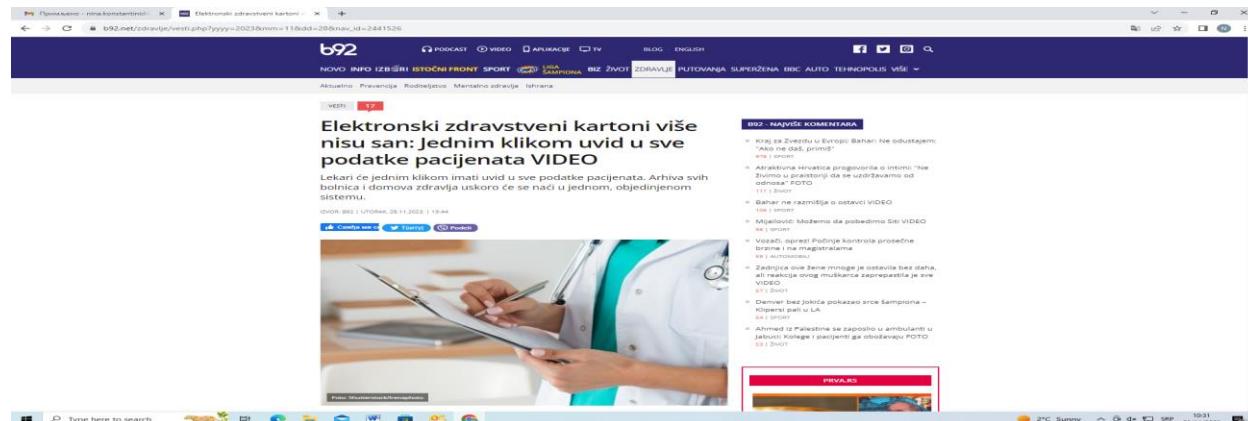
Примљено - nina.konstantinovi... ×
Elektronski zdravstveni kartoni ×
+

b92.net/zdravlje/vesti.php?yyyy=2023&mm=11&dd=28&nav_id=2441526

b92
PODCAST VIDEO APLIKACIJE TV BLOG ENGLISH

NOVO INFO IZBORI ISTOČNI FRONT SPORT LIGA ŠAMPIONA BIZ ŽIVOT ZDRAVLJE PUTOVANJA SUPERŽENA BBC AUTO TEHNOPOLIS VIŠE

Aktuelno Prevencija Roditeljstvo Mentalno zdravlje Ishrana

VESTI 17

Elektronski zdravstveni kartoni više nisu san: Jednim klikom uvid u sve podatke pacijenata VIDEO

Lekari će jednim klikom imati uvid u sve podatke pacijenata. Arhiva svih bolnica i domova zdravlja uskoro će se naći u jednom, objedinjenom sistemu.

IZVOR: B92 | UTORAK, 28.11.2023. | 13:44

Sviđa mi se Tvitni Podeli

Foto: Shutterstock/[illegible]

B92 - NAJVIŠE KOMENTARA

Kraj za Zvezdu u Evropi; Bahar: Ne odustajem; "Ako ne daš, primiš"
678 | SPORT

Atraktivna Hrvatica progovorila o intimi: "Ne živimo u praistoriji da se uzdržavamo od odnosa" FOTO
111 | ŽIVOT

Bahar ne razmišlja o ostavci VIDEO
106 | SPORT

Mijailović: Možemo da pobedimo Siti VIDEO
96 | SPORT

Vozači, oprez! Počinje kontrola prosečne brzine i na magistralama
69 | AUTOMOBILI

Zadnjica ove žene mnoge je ostavila bez daha, ali reakcija ovog muškarca zaprepastila je sve VIDEO
67 | ŽIVOT

Denver bez Jokića pokazao srce šampiona – Klipersi pali u LA
54 | SPORT

Ahmed iz Palestine se zaposlio u ambulanti u Jabuci: Kolege i pacijenti ga obožavaju FOTO
53 | ŽIVOT

PRVA.RS

Type here to search
2°C Sunny SRP 10:31